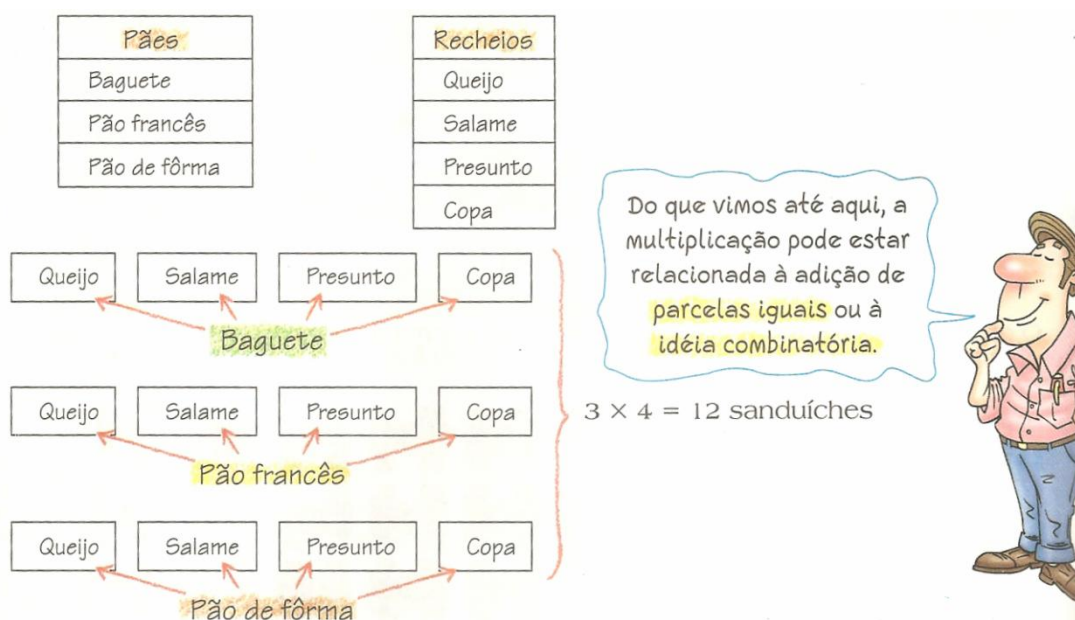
| Pães |
|---|
| Baguete |
| Pão francês |
| Pão de fôrma |

| Recheios |
|---|
| Queijo |
| Salame |
| Presunto |
| Copa |

Queijo Salame Presunto Copa

Baguete

Queijo Salame Presunto Copa

Pão francês

Queijo Salame Presunto Copa

Pão de fôrma

$3 \times 4 = 12$ sanduíches

Do que vimos até aqui, a multiplicação pode estar relacionada à adição de parcelas iguais ou à idéia combinatória.